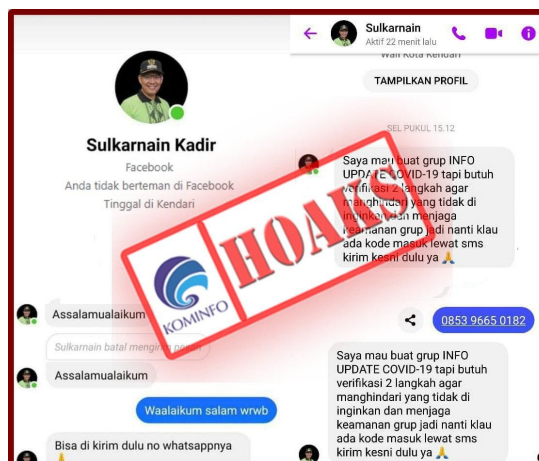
Sulkarnain
Aktif 22 menit lalu
Wali Kota Kendari

TAMPILKAN PROFIL

Sulkarnain Kadir
Facebook
Anda tidak berteman di Facebook
Tinggal di Kendari

SEL PUKUL 15.12

Saya mau buat grup INFO UPDATE COVID-19 tapi butuh verifikasi 2 langkah agar manghindari yang tidak di inginkan dan menjaga keamanan grup jadi nanti klau ada kode masuk lewat sms kirim kesni dulu ya 🙏

HOAKS

KOMINFO

Assalamualaikum

Sulkarnain batal mengirim pesan

Assalamualaikum

0853 9665 0182

Waalaikum salam wrwb

Saya mau buat grup INFO UPDATE COVID-19 tapi butuh verifikasi 2 langkah agar manghindari yang tidak di inginkan dan menjaga keamanan grup jadi nanti klau ada kode masuk lewat sms kirim kesni dulu ya 🙏

Bisa di kirim dulu no whatsappnya